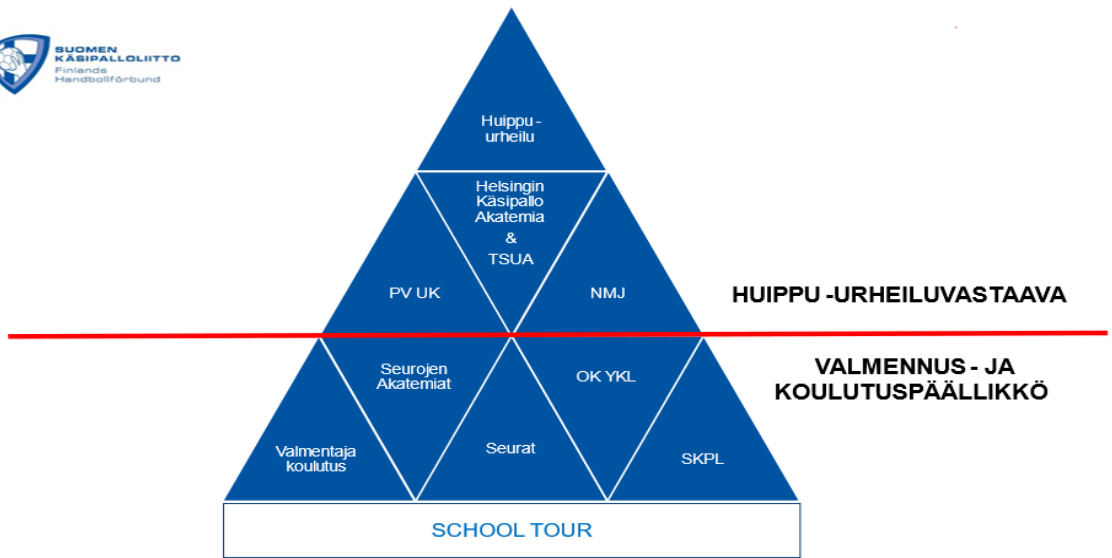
SUOMEN KÄSIPALLOLIITTO
Finlands Handbollförbund

Huippu - urheilu

Helsingin Käsipallo Akatemia
&
TSUA

PV UK

NMJ

HUIPPU -URHEILUVASTAAVA

Seurojen Akatemiat

OK YKL

VALMENNUS - JA KOULUTUSPÄÄLLIKKÖ

Valmentaja koulutus

Seurat

SKPL

SCHOOL TOUR